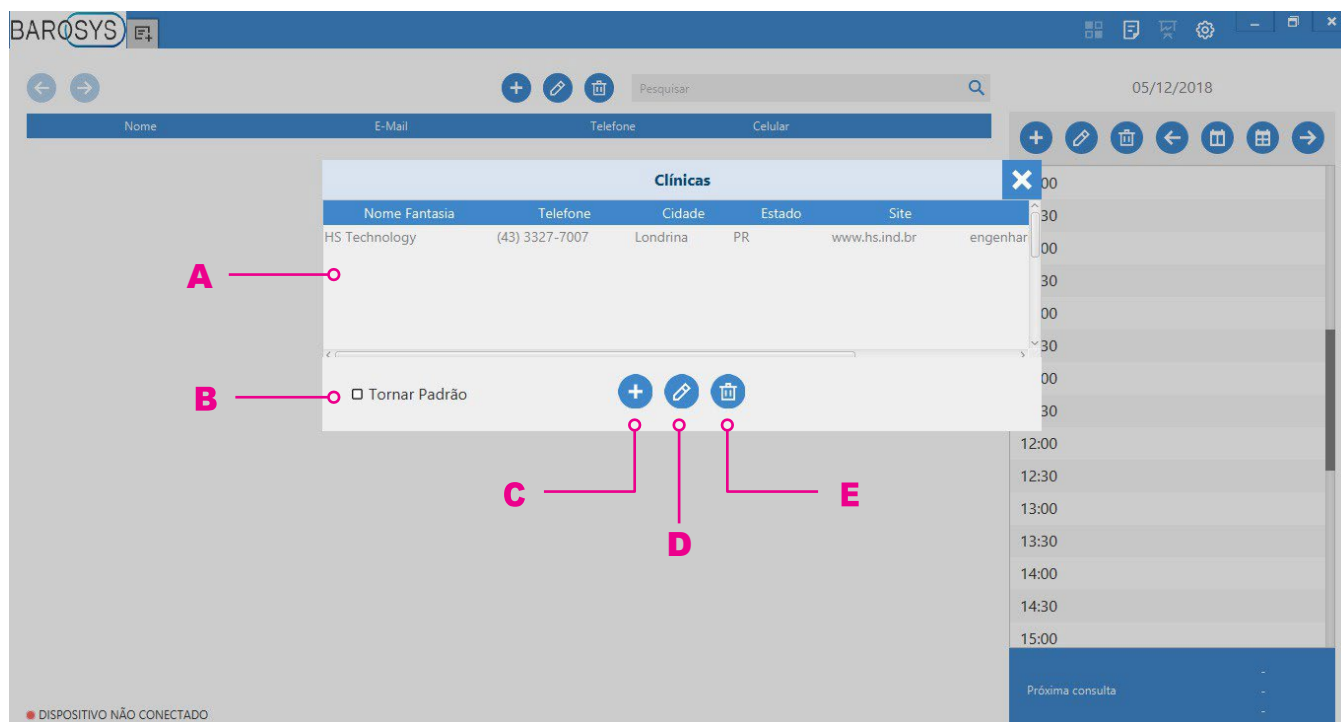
BAROSYS

Pesquisar

05/12/2018

| Nome | E-Mail | Telefone | Celular |
|---|---|---|---|

Clínicas

| Nome Fantasia | Telefone | Cidade | Estado | Site | |
|---|---|---|---|---|---|
| HS Technology | (43) 3327-7007 | Londrina | PR | www.hs.ind.br | engenhar |

A

B

Tornar Padrão

C

D

E

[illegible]:00
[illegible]:30
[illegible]:00
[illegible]:30
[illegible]:00
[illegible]:30
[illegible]:00
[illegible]:30
12:00
12:30
13:00
13:30
14:00
14:30
15:00

Próxima consulta

-
-
-

DISPOSITIVO NÃO CONECTADO